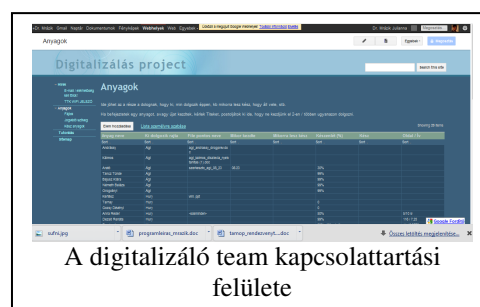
Anyagok

Digitalizálás project

Search this site

Anyagok

Ide jöhet az a rész a dolognak, hogy ki, mit dolgozik éppen, és mikorra lesz kész, hogy át vele, stb.

Elem hozzáadása

sufni.jpg

programleiras_mszk.doc

temop_rendezvenyt....docx

Összes letöltés megjelenítése...

A digitalizáló team kapcsolattartási felülete